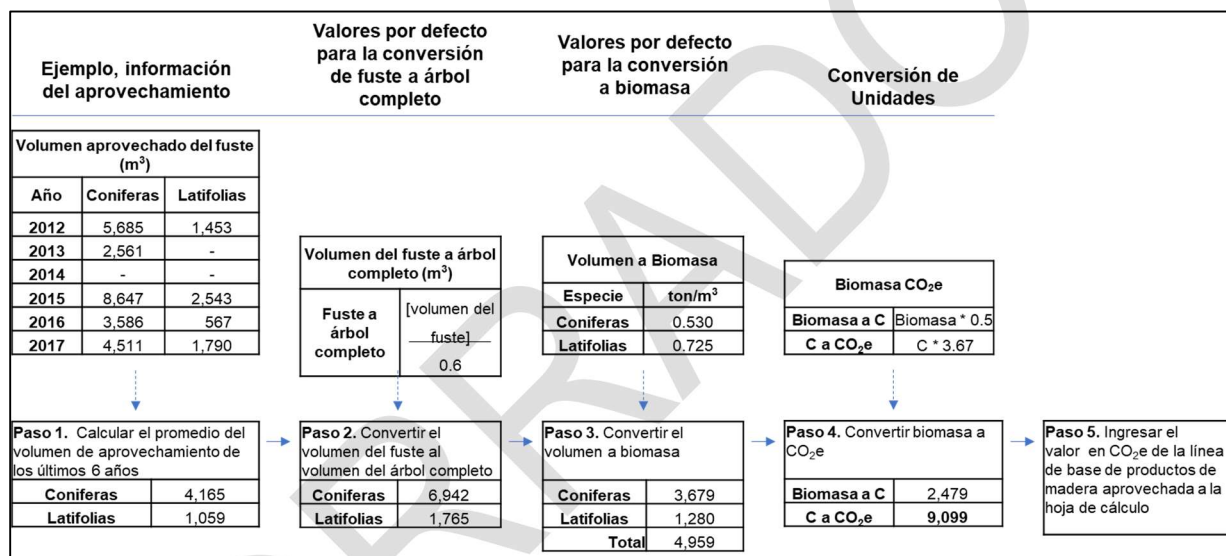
Ejemplo, información del aprovechamiento

Valores por defecto para la conversión de fuste a árbol completo

Valores por defecto para la conversión a biomasa

Conversión de Unidades

| Volumen aprovechado del fuste ($m^3$) | | |
|---|---|---|
| Año | Coniferas | Latifolias |
| 2012 | 5,685 | 1,453 |
| 2013 | 2,561 | - |
| 2014 | - | - |
| 2015 | 8,647 | 2,543 |
| 2016 | 3,586 | 567 |
| 2017 | 4,511 | 1,790 |

| Volumen del fuste a árbol completo ($m^3$) | |
|---|---|
| Fuste a árbol completo | $\frac{[\text{volumen del fuste}]}{0.6}$ |

| Volumen a Biomasa | |
|---|---|
| Especie | ton/$m^3$ |
| Coniferas | 0.530 |
| Latifolias | 0.725 |

| Biomasa $CO_2$e | |
|---|---|
| Biomasa a C | Biomasa * 0.5 |
| C a $CO_2$e | C * 3.67 |

Paso 1. Calcular el promedio del volumen de aprovechamiento de los últimos 6 años

| Coniferas | 4,165 |
|---|---|
| Latifolias | 1,059 |

Paso 2. Convertir el volumen del fuste al volumen del árbol completo

| Coniferas | 6,942 |
|---|---|
| Latifolias | 1,765 |

Paso 3. Convertir el volumen a biomasa

| Coniferas | 3,679 |
|---|---|
| Latifolias | 1,280 |
| Total | 4,959 |

Paso 4. Convertir biomasa a $CO_2$e

| Biomasa a C | 2,479 |
|---|---|
| C a $CO_2$e | 9,099 |

Paso 5. Ingresar el valor en $CO_2$e de la línea de base de productos de madera aprovechada a la hoja de cálculo

BORRADOR